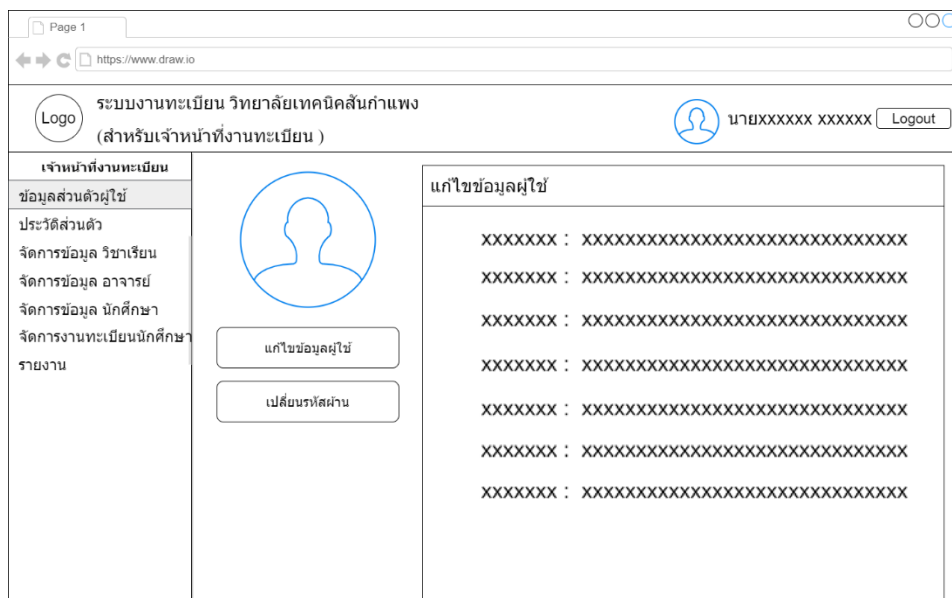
Page 1

https://www.draw.io

Logo
ระบบงานทะเบียน วิทยาลัยเทคนิคสันกำแพง
(สำหรับเจ้าหน้าที่งานทะเบียน )

นายXXXXXX XXXXXX Logout

เจ้าหน้าที่งานทะเบียน
ข้อมูลส่วนตัวผู้ใช้
ประวัติส่วนตัว
จัดการข้อมูล วิชาเรียน
จัดการข้อมูล อาจารย์
จัดการข้อมูล นักศึกษา
จัดการงานทะเบียนนักศึกษา
รายงาน

แก้ไขข้อมูลผู้ใช้
เปลี่ยนรหัสผ่าน

แก้ไขข้อมูลผู้ใช้

XXXXXXX : XXXXXXXXXXXXXXXXXXXXXXXXXXXXXXX
XXXXXXX : XXXXXXXXXXXXXXXXXXXXXXXXXXXXXXX
XXXXXXX : XXXXXXXXXXXXXXXXXXXXXXXXXXXXXXX
XXXXXXX : XXXXXXXXXXXXXXXXXXXXXXXXXXXXXXX
XXXXXXX : XXXXXXXXXXXXXXXXXXXXXXXXXXXXXXX
XXXXXXX : XXXXXXXXXXXXXXXXXXXXXXXXXXXXXXX
XXXXXXX : XXXXXXXXXXXXXXXXXXXXXXXXXXXXXXX